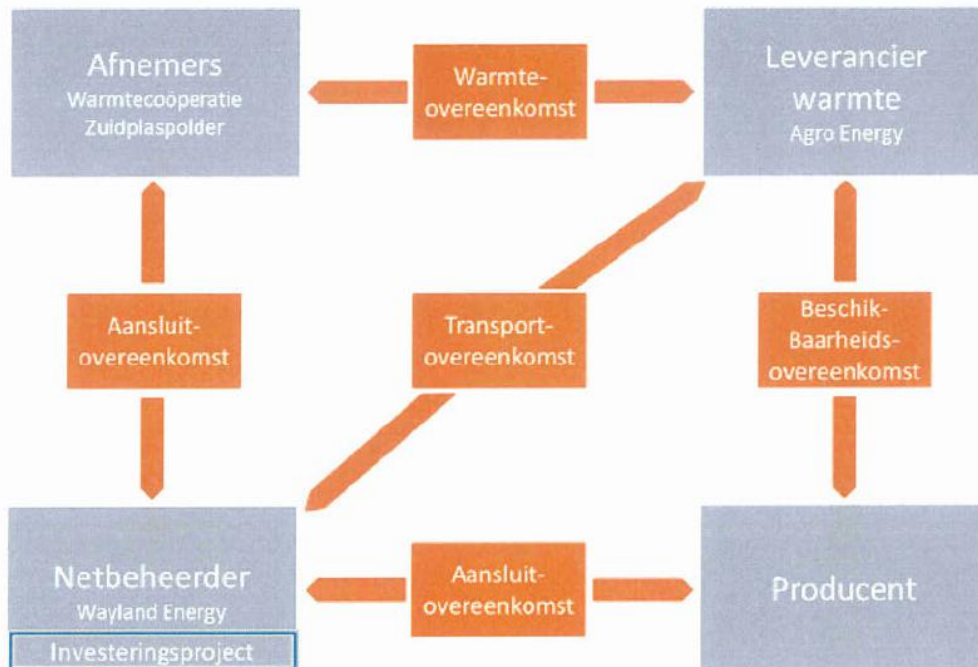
Afnemers
Warmtecoöperatie Zuidplaspolder

Warmte-overeenkomst

Leverancier warmte
Agro Energy

Aansluit-overeenkomst

Transport-overeenkomst

Beschik-Baarheids-overeenkomst

Netbeheerder
Wayland Energy
Investeringsproject

Aansluit-overeenkomst

Producent